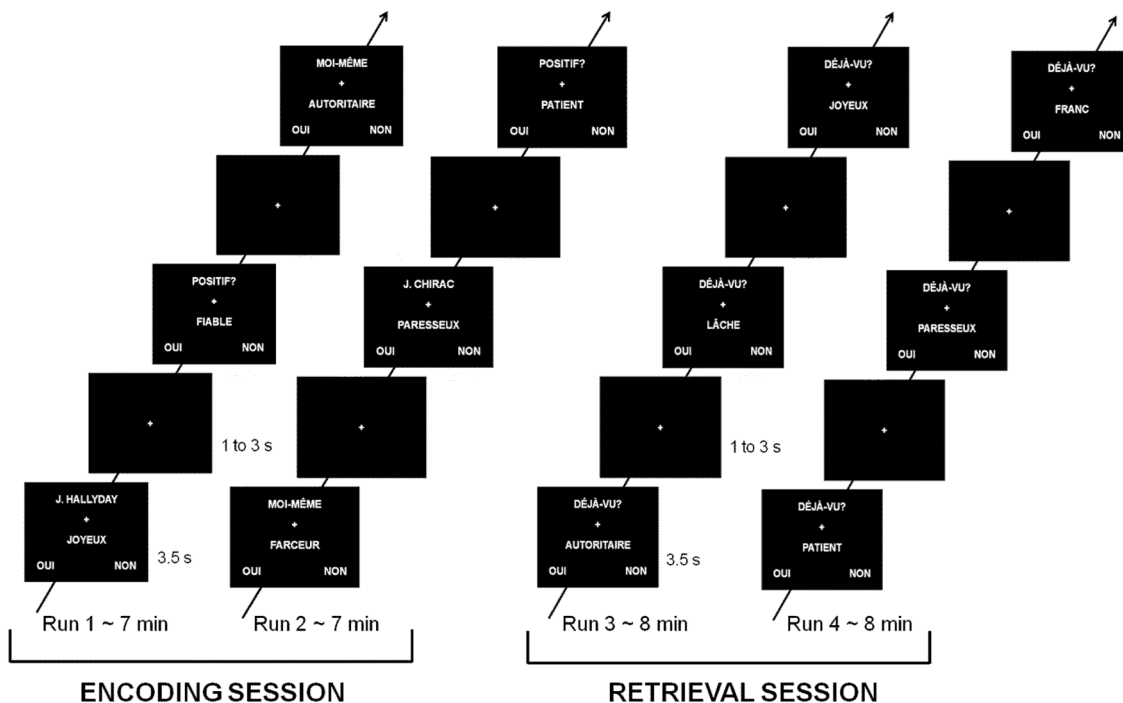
MOI-MÊME
+
AUTORITAIRE
OUI NON

+

POSITIF?
+
FIABLE
OUI NON

+

1 to 3 s

J. HALLYDAY
+
JOYEUX
OUI NON

3.5 s

Run 1 ~ 7 min

POSITIF?
+
PATIENT
OUI NON

+

J. CHIRAC
+
PARESSEUX
OUI NON

+

MOI-MÊME
+
FARCEUR
OUI NON

Run 2 ~ 7 min

ENCODING SESSION

DÉJÀ-VU?
+
JOYEUX
OUI NON

+

DÉJÀ-VU?
+
LÂCHE
OUI NON

+

1 to 3 s

DÉJÀ-VU?
+
AUTORITAIRE
OUI NON

3.5 s

Run 3 ~ 8 min

DÉJÀ-VU?
+
FRANC
OUI NON

+

DÉJÀ-VU?
+
PARESSEUX
OUI NON

+

DÉJÀ-VU?
+
PATIENT
OUI NON

Run 4 ~ 8 min

RETRIEVAL SESSION